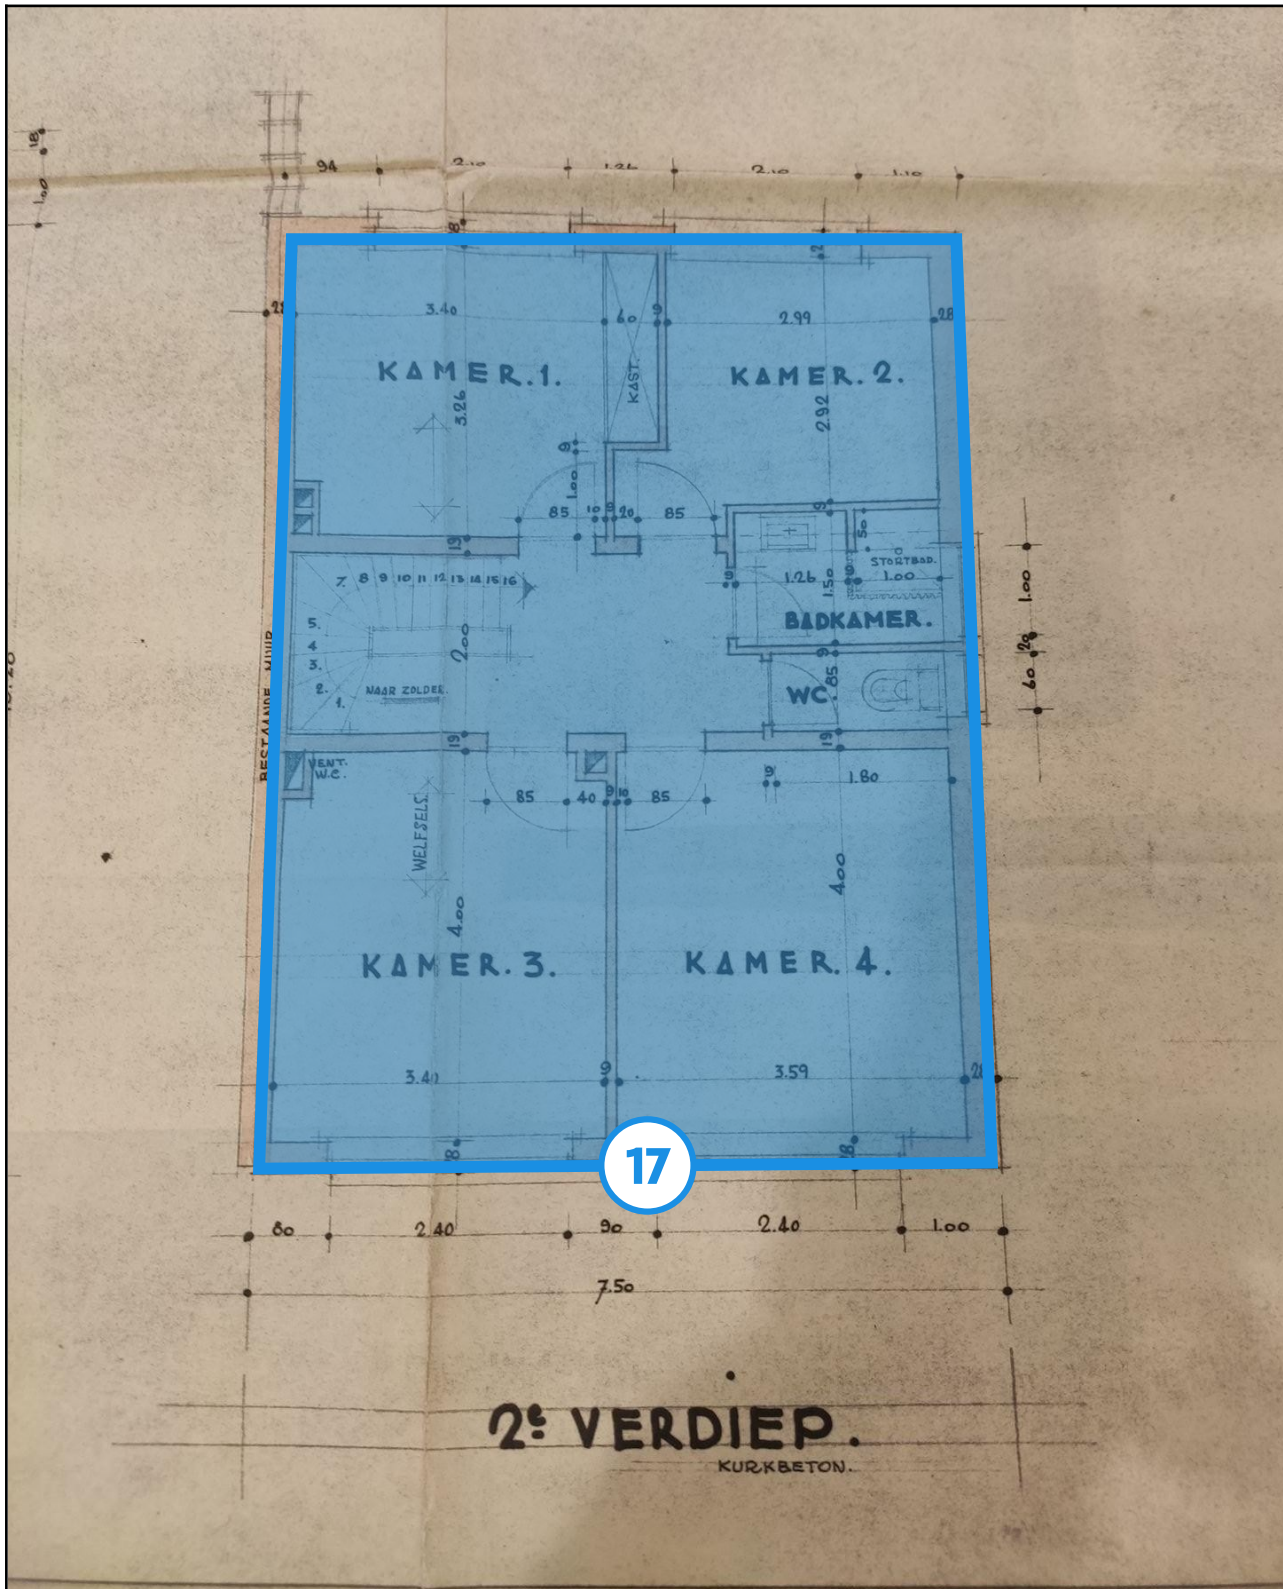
18
1.00
94
2.10
1.26
2.10
1.10
28
3.40
60
9
2.99
28
KAMER. 1.
KAMER. 2.
KAST.
3.26
2.92
9
1.00
85
10
9
20
85
9
50
9
STORTBAD.
19
7.
8
9
10
11
12
13
14
15
16
1.26
1.50
9
1.00
1.00
BADKAMER.
5.
4
3.
2.
1.
NAAR ZOLDER.
2.00
9
85
WC
28
60
BESTAANDE MUUR
19
19
VENT. W.C.
9
1.80
85
40
9
10
85
WELFSELS.
4.00
4.00
KAMER. 3.
KAMER. 4.
3.40
9
3.59
28
18
18
17
80
2.40
90
2.40
1.00
7.50
2e VERDIEP.
KURKBETON.